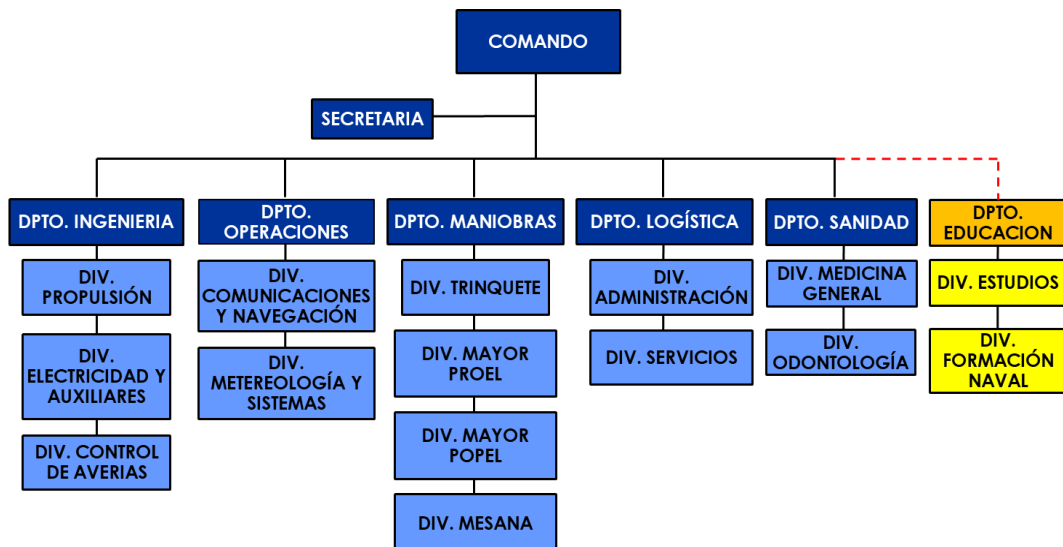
COMANDO

SECRETARIA

DPTO. INGENIERIA

DIV. PROPULSIÓN

DIV. ELECTRICIDAD Y AUXILIARES

DIV. CONTROL DE AVERIAS

DPTO. OPERACIONES

DIV. COMUNICACIONES Y NAVEGACIÓN

DIV. METEREOLOGÍA Y SISTEMAS

DPTO. MANIOBRAS

DIV. TRINQUETE

DIV. MAYOR PROEL

DIV. MAYOR POPEL

DIV. MESANA

DPTO. LOGÍSTICA

DIV. ADMINISTRACIÓN

DIV. SERVICIOS

DPTO. SANIDAD

DIV. MEDICINA GENERAL

DIV. ODONTOLOGÍA

DPTO. EDUCACION

DIV. ESTUDIOS

DIV. FORMACIÓN NAVAL